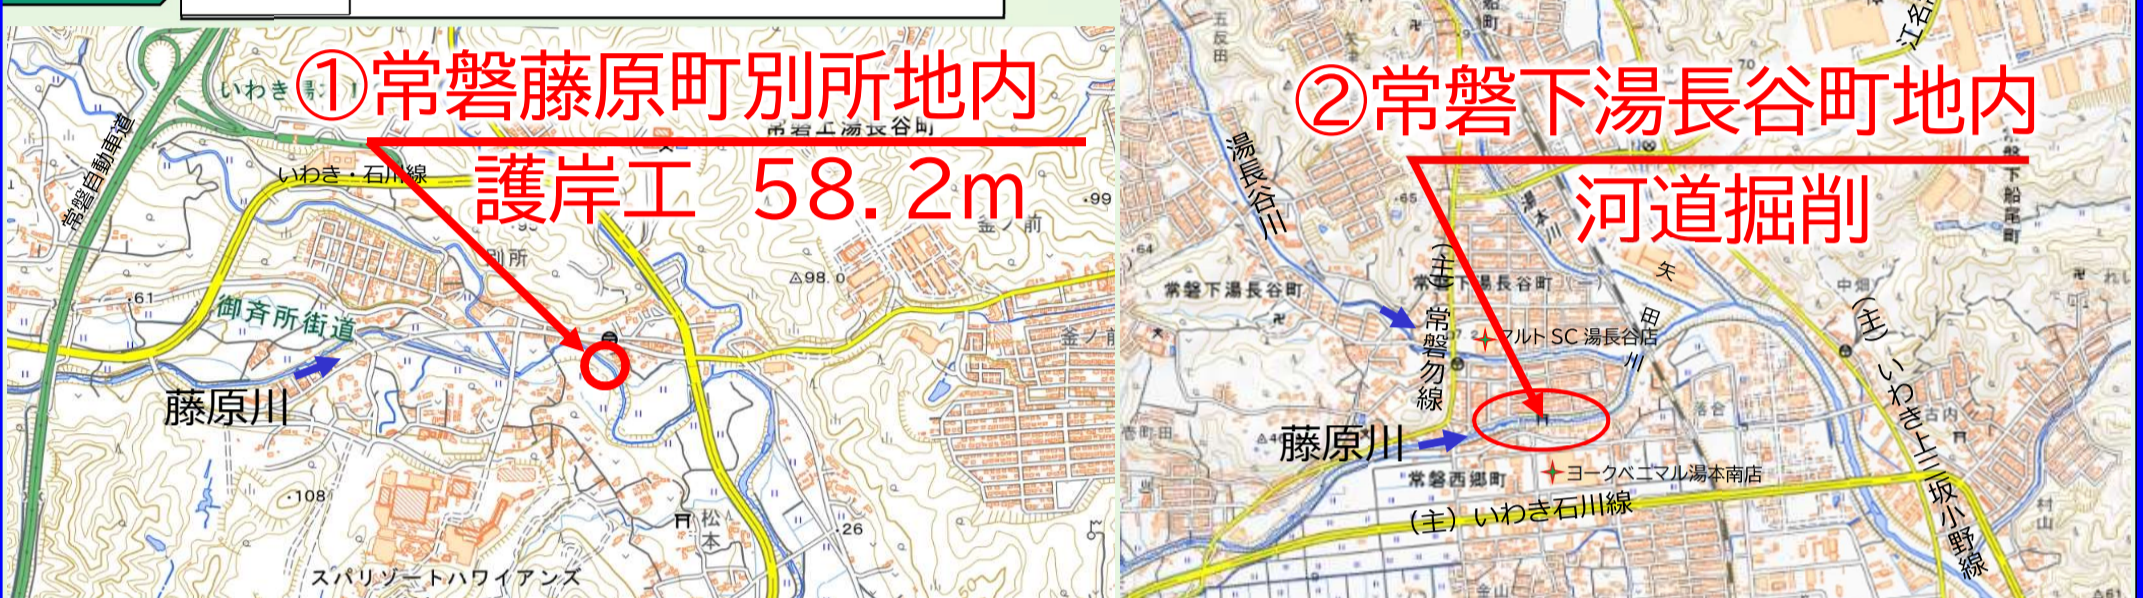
①常磐藤原町別所地内
護岸工　58.2m

いわき湯
常磐自動車道
常磐上湯長谷町
いわき・石川線
別所
99
金ノ前
△98.0
61
御斉所街道
釜ノ前
藤原川
108
26
松本
スパリゾートハワイアンズ

②常磐下湯長谷町地内
河道掘削

五反田
湯長谷川
湯本川
下船尾町
64
65
常磐下湯長谷町
常磐上湯長谷町
（主）常磐勿線
マルトSC湯長谷店
矢田川
中畑
（主）いわき上三坂小野線
落合
古内
藤原川
ヨークベニマル湯本南店
常磐西郷町
（主）いわき石川線
村山